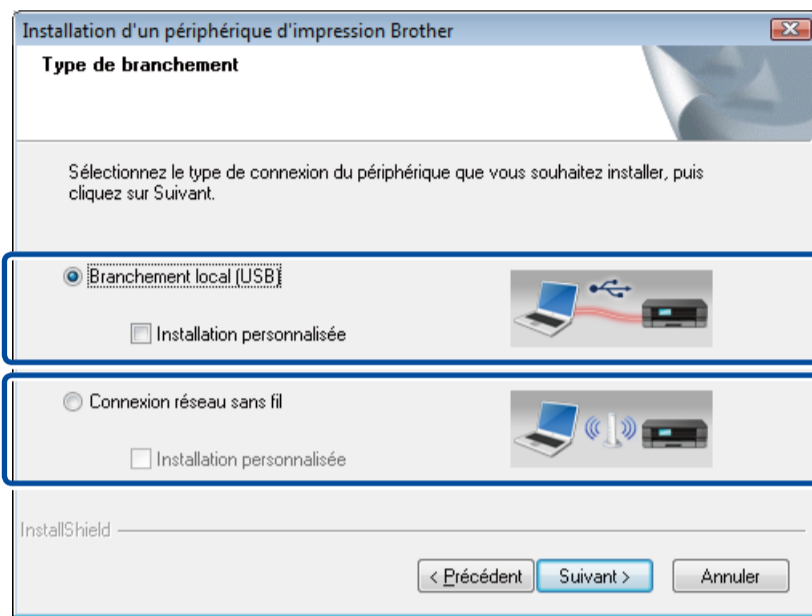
Installation d'un périphérique d'impression Brother

Type de branchement

Sélectionnez le type de connexion du périphérique que vous souhaitez installer, puis cliquez sur Suivant.

Branchement local (USB)

Installation personnalisée

Connexion réseau sans fil

Installation personnalisée

InstallShield

< Précédent

Suivant >

Annuler